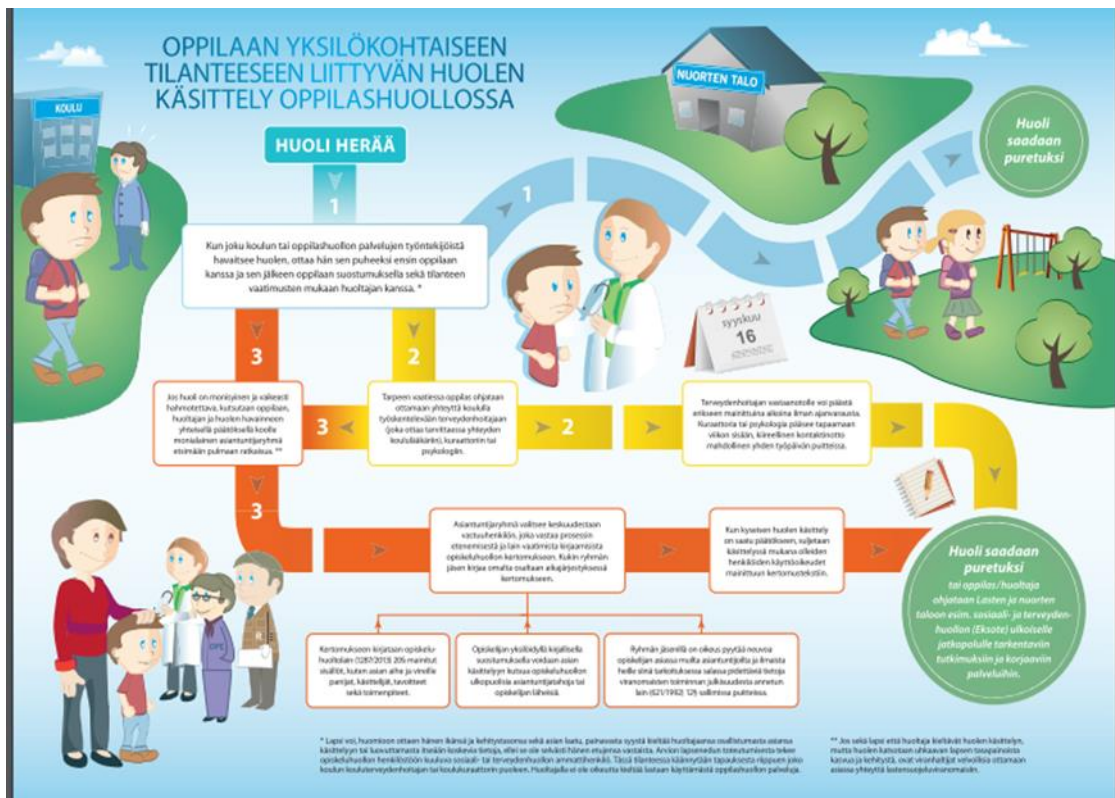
OPPILAAN YKSILÖKOHTAISEEN TILANTEESEEN LIITTYVÄN HUOLEN KÄSITTELY OPPILASHUOLLOSSA

KOULU

NUORTEN TALO

HUOLI HERÄÄ

1

1

Huoli saadaan puretuksi

Kun joku koulun tai oppilashuollon palvelujen työntekijöistä havaitsee huolen, ottaa hän sen puheeksi ensin oppilaan kanssa ja sen jälkeen oppilaan suostumuksella sekä tilanteen vaatimusten mukaan huoltajan kanssa. *

syyskuu 16

3

2

Jos huoli on moniyksinen ja vaikeasti hahmotettava, kutsutaan oppilaan, huoltajan ja huolen havainneen yhteisellä päätöksellä koolle monialainen asiantuntijaryhmä etsimään pulmaan ratkaisua. **

3

Tarpeen vaatiessa oppilas ohjataan ottamaan yhteyttä koululla työskentelevään terveydenhoitajaan (joka ottaa tarvittaessa yhteyden koululääkäriin), kuraattoriin tai psykologiin.

2

Terveydenhoitajan vastaanotolle voi päästä erikseen mainittuna aikana ilman ajanvarausta. Kuraattoria tai psykologia pääsee tapaamaan viikon sisään, kiireellinen kontaktinotto mahdollinen yhden työpäivän puitteissa.

3

Asiantuntijaryhmä valitsee keskuudestaan vastuuhenkilön, joka vastaa prosessin etenemisestä ja lain vaatimista kirjaamisista opiskeluhuollon kertomukseen. Kukin ryhmän jäsen kirjaa omalta osaltaan aikajärjestyksessä kertomukseen.

Kun kyseisen huolen käsittely on saatu päätökseen, suljetaan käsittelyssä mukana olleiden henkilöiden käyttöoikeudet mainittuun kertomustekstiin.

Huoli saadaan puretuksi
tai oppilas/huoltaja ohjataan Lasten ja nuorten taloon esim. sosiaali- ja terveydenhuollon (Eksote) ulkoiselle jatkopolulle tarkentaviin tutkimuksiin ja korjaaviin palveluihin.

OPE

Kertomukseen kirjataan opiskeluhuoltolain (1287/2013) 20§ mainitut asiat, kuten asian aihe ja vireille panijat, käsittelijät, tavoitteet sekä toimenpiteet.

Opiskelijan yksilöidyllä kirjallisella suostumuksella voidaan asian käsittelyyn kutsua opiskeluhuollon ulkopuolisia asiantuntijatahoja tai opiskelijan läheisiä.

Ryhmän jäsenillä on oikeus pyytää neuvoa opiskelijan asiassa muilta asiantuntijoilta ja ilmaista heille siinä tarkoituksessa salassa pidettäviä tietoja viranomaisten toiminnan julkisuudesta annetun lain (621/1999) 12§ sallimissa puitteissa.

* Lapsi voi, huomioon ottaen hänen ikänsä ja kehitystasonsa sekä asian laatu, painavasta syystä kieltää huoltajaansa osallistumasta asiansa käsittelyyn tai luovuttamasta itseään koskevia tietoja, ellei se ole selvästi hänen etujensa vastaista. Arvion lapsen edun toteutumisesta tekee opiskeluhuollon henkilöstöön kuuluva sosiaali- tai terveydenhuollon ammattihenkilö. Tässä tilanteessa käännytään tapauksesta riippuen joko koulun kouluterveydenhoitajan tai koulukuraattorin puoleen. Huoltajalla ei ole oikeutta kieltää lastaan käyttämästä oppilashuollon palveluja.

** Jos sekä lapsi että huoltaja kieltävät huolen käsittelyn, mutta huolen katsotaan uhkaavan lapsen terveydellistä kasvua ja kehitystä, ovat viranhaltijat velvollisia ottamaan asiassa yhteyttä lastensuojeluviranomaisiin.